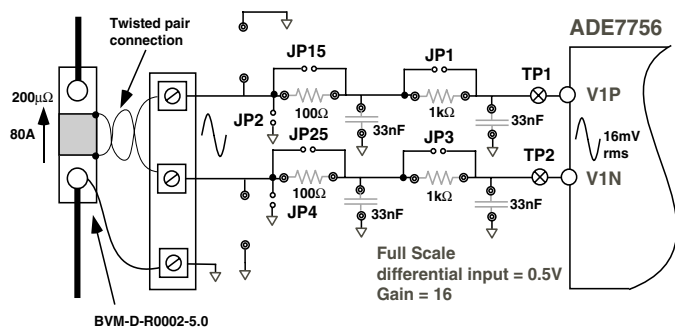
Twisted pair connection

ADE7756

200μΩ

80A

JP15

JP1

TP1

V1P

JP2

100Ω

33nF

1kΩ

33nF

16mV rms

JP25

JP3

TP2

V1N

100Ω

1kΩ

JP4

33nF

33nF

Full Scale differential input = 0.5V

Gain = 16

BVM-D-R0002-5.0